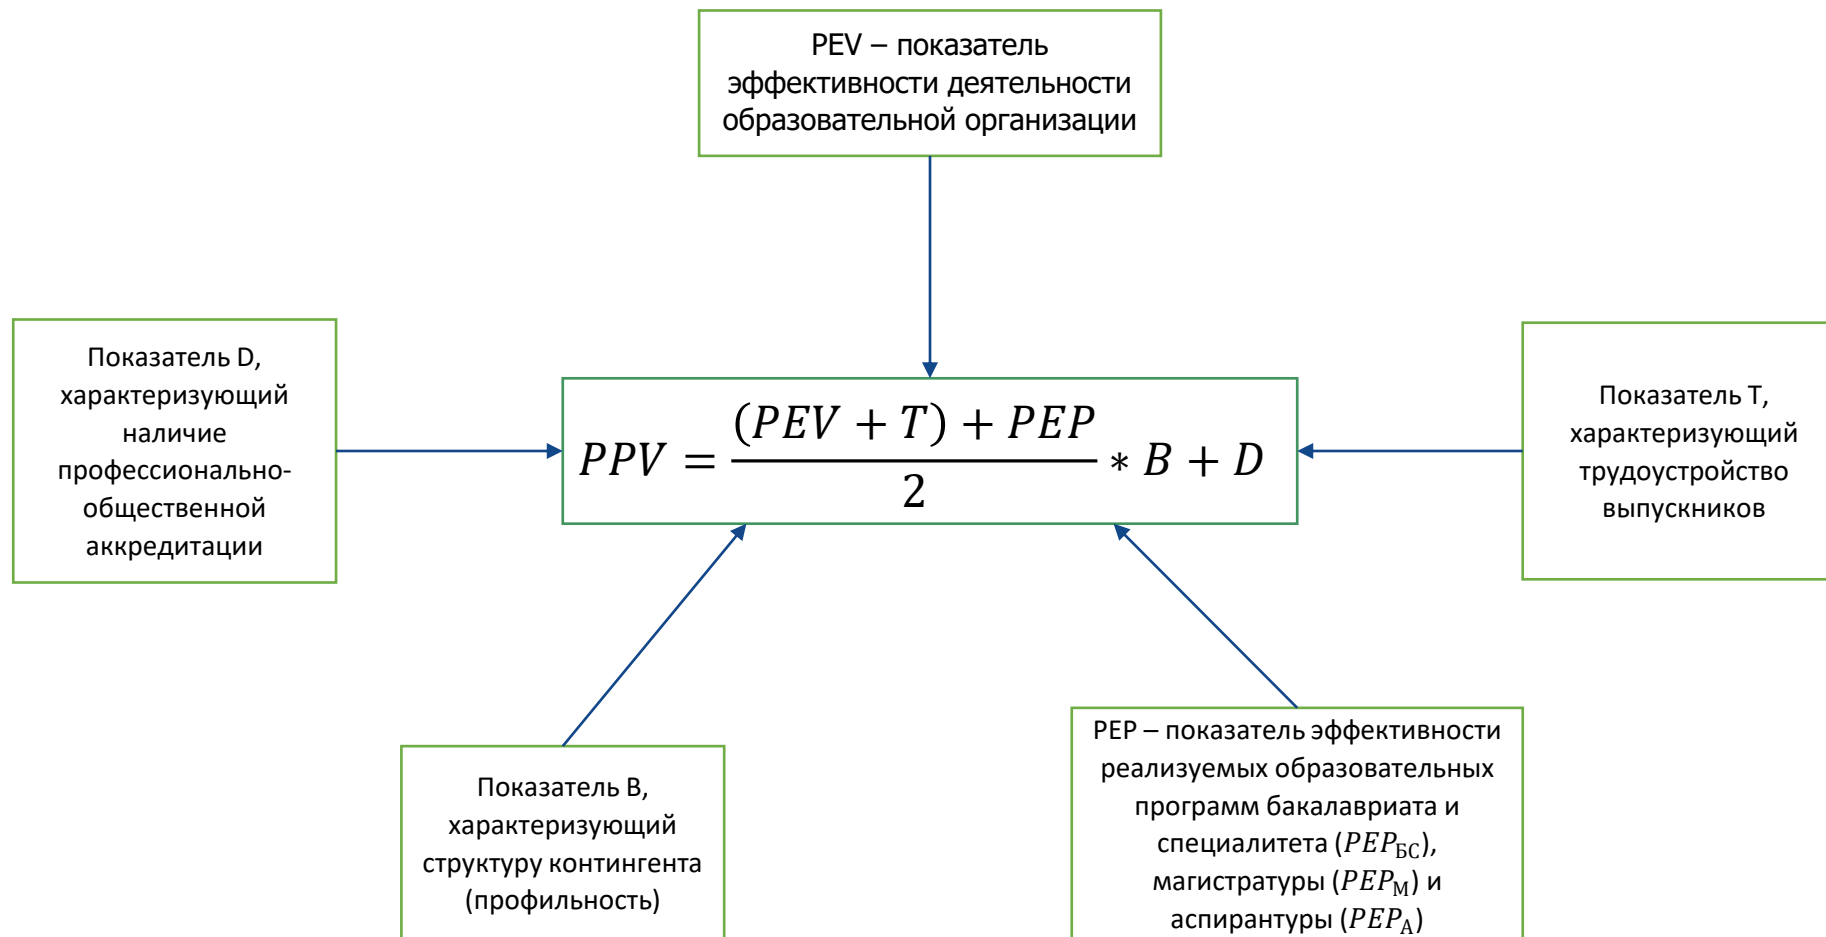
PEV – показатель эффективности деятельности образовательной организации

Показатель D, характеризующий наличие профессионально-общественной аккредитации

$PPV = \frac{(PEV + T) + PEP}{2} * B + D$

Показатель T, характеризующий трудоустройство выпускников

Показатель B, характеризующий структуру контингента (профильность)

PEP – показатель эффективности реализуемых образовательных программ бакалавриата и специалитета ($PEP_{БС}$), магистратуры ($PEP_{М}$) и аспирантуры ($PEP_{А}$)